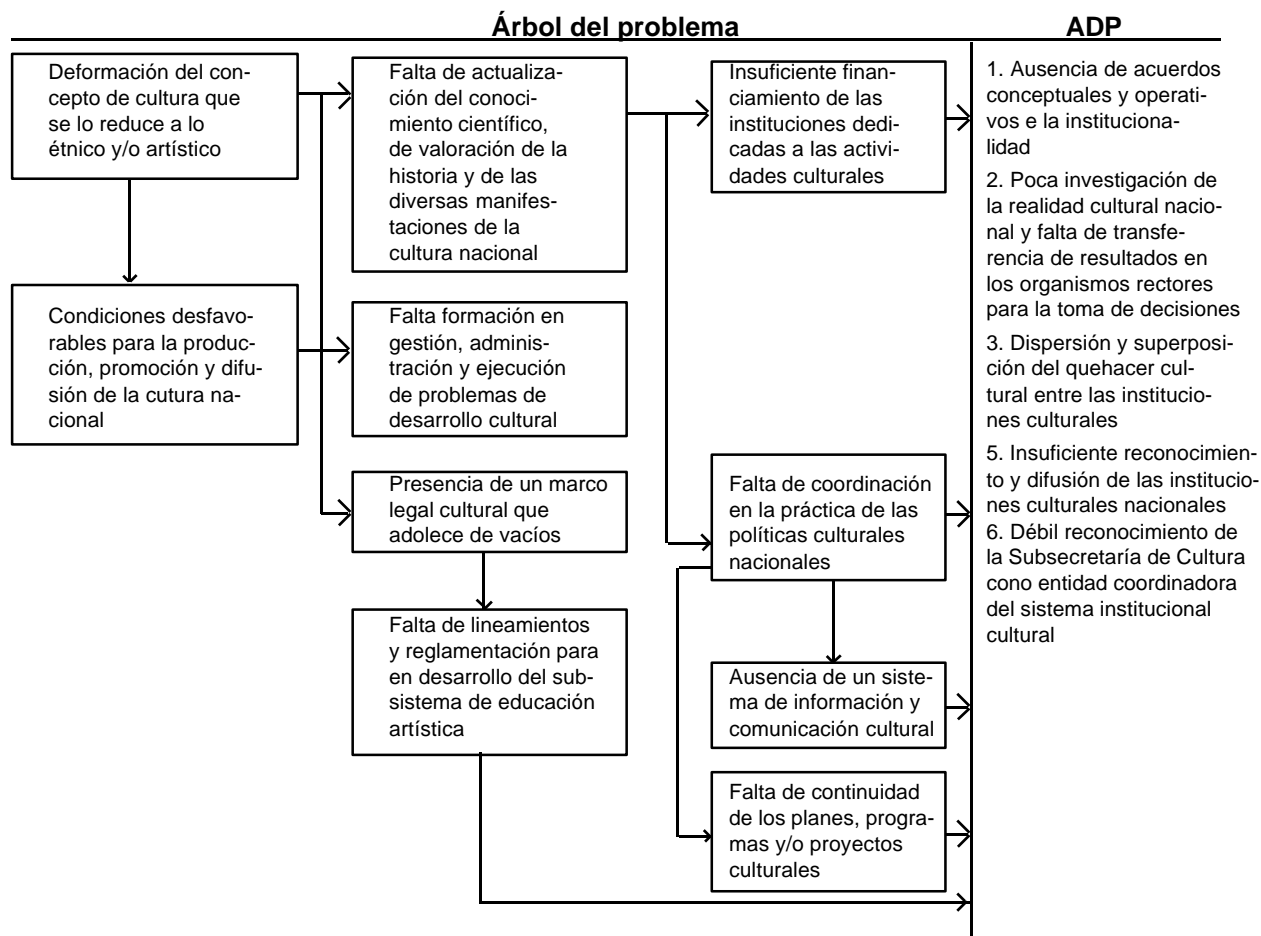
Árbol del problema

ADP

Deformación del concepto de cultura que se lo reduce a lo étnico y/o artístico

Condiciones desfavorables para la producción, promoción y difusión de la cutura nacional

Falta de actualización del conocimiento científico, de valoración de la historia y de las diversas manifestaciones de la cultura nacional

Falta formación en gestión, administración y ejecución de problemas de desarrollo cultural

Presencia de un marco legal cultural que adolece de vacíos

Falta de lineamientos y reglamentación para en desarrollo del subsistema de educación artística

Insuficiente financiamiento de las instituciones dedicadas a las actividades culturales

Falta de coordinación en la práctica de las políticas culturales nacionales

Ausencia de un sistema de información y comunicación cultural

Falta de continuidad de los planes, programas y/o proyectos culturales

1. Ausencia de acuerdos conceptuales y operativos e la institucionalidad

2. Poca investigación de la realidad cultural nacional y falta de transferencia de resultados en los organismos rectores para la toma de decisiones

3. Dispersión y superposición del quehacer cultural entre las instituciones culturales

5. Insuficiente reconocimiento y difusión de las instituciones culturales nacionales
6. Débil reconocimiento de la Subsecretaría de Cultura cono entidad coordinadora del sistema institucional cultural